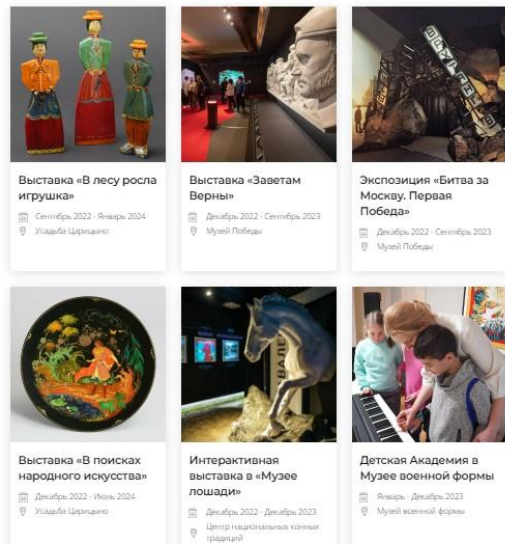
Выставка «В лесу росла игрушка»

Сентябрь 2022 · Январь 2024

Усадьба Царицыно

Выставка «Заветам Верны»

Декабрь 2022 · Сентябрь 2023

Музей Победы

Экспозиция «Битва за Москву. Первая Победа»

Декабрь 2022 · Сентябрь 2023

Музей Победы

Выставка «В поисках народного искусства»

Декабрь 2022 · Июль 2024

Усадьба Царицыно

Интерактивная выставка в «Музее лошади»

Декабрь 2022 · Декабрь 2023

Центр национальных конных традиций

Детская Академия в Музее военной формы

Январь · Декабрь 2023

Музей военной формы